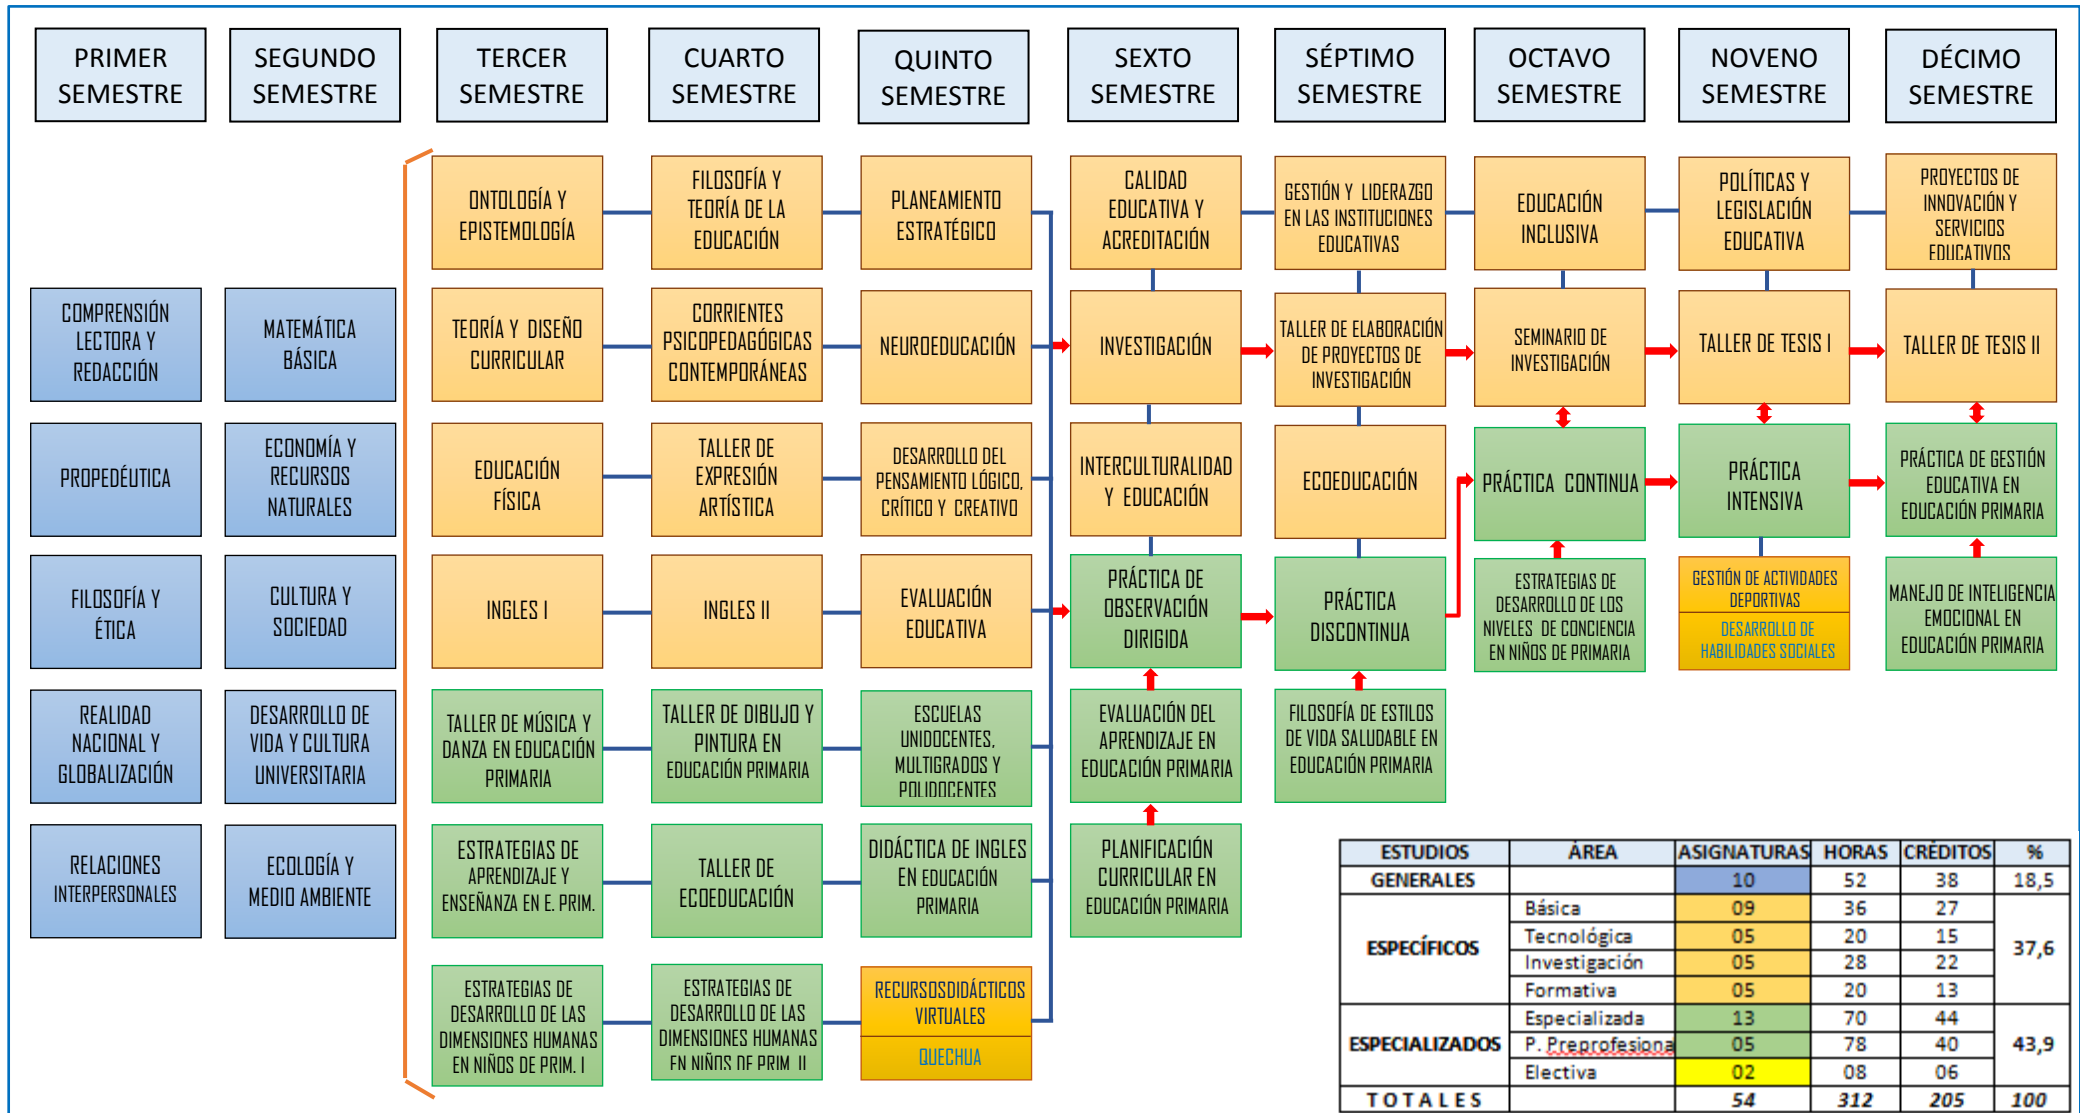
PRIMER SEMESTRE
SEGUNDO SEMESTRE
TERCER SEMESTRE
CUARTO SEMESTRE
QUINTO SEMESTRE
SEXTO SEMESTRE
SÉPTIMO SEMESTRE
OCTAVO SEMESTRE
NOVENO SEMESTRE
DÉCIMO SEMESTRE

COMPRENSIÓN LECTORA Y REDACCIÓN
PROPEDÉUTICA
FILOSOFÍA Y ÉTICA
REALIDAD NACIONAL Y GLOBALIZACIÓN
RELACIONES INTERPERSONALES

MATEMÁTICA BÁSICA
ECONOMÍA Y RECURSOS NATURALES
CULTURA Y SOCIEDAD
DESARROLLO DE VIDA Y CULTURA UNIVERSITARIA
ECOLOGÍA Y MEDIO AMBIENTE

ONTOLOGÍA Y EPISTEMOLOGÍA
TEORÍA Y DISEÑO CURRICULAR
EDUCACIÓN FÍSICA
INGLES I
TALLER DE MÚSICA Y DANZA EN EDUCACIÓN PRIMARIA
ESTRATEGIAS DE APRENDIZAJE Y ENSEÑANZA EN E. PRIM.
ESTRATEGIAS DE DESARROLLO DE LAS DIMENSIONES HUMANAS EN NIÑOS DE PRIM. I

FILOSOFÍA Y TEORÍA DE LA EDUCACIÓN
CORRIENTES PSICOPEDAGÓGICAS CONTEMPORÁNEAS
TALLER DE EXPRESIÓN ARTÍSTICA
INGLES II
TALLER DE DIBUJO Y PINTURA EN EDUCACIÓN PRIMARIA
TALLER DE ECOEDUCACIÓN
ESTRATEGIAS DE DESARROLLO DE LAS DIMENSIONES HUMANAS EN NIÑOS DE PRIM. II

PLANEAMIENTO ESTRATÉGICO
NEUROEDUCACIÓN
DESARROLLO DEL PENSAMIENTO LÓGICO, CRÍTICO Y CREATIVO
EVALUACIÓN EDUCATIVA
ESCUELAS UNIDOCENTES, MULTIGRADOS Y POLIDOCENTES
DIDÁCTICA DE INGLES EN EDUCACIÓN PRIMARIA
RECURSOSDIDÁCTICOS VIRTUALES
QUECHUA

CALIDAD EDUCATIVA Y ACREDITACIÓN
INVESTIGACIÓN
INTERCULTURALIDAD Y EDUCACIÓN
PRÁCTICA DE OBSERVACIÓN DIRIGIDA
EVALUACIÓN DEL APRENDIZAJE EN EDUCACIÓN PRIMARIA
PLANIFICACIÓN CURRICULAR EN EDUCACIÓN PRIMARIA

GESTIÓN Y LIDERAZGO EN LAS INSTITUCIONES EDUCATIVAS
TALLER DE ELABORACIÓN DE PROYECTOS DE INVESTIGACIÓN
ECOEDUCACIÓN
PRÁCTICA DISCONTINUA
FILOSOFÍA DE ESTILOS DE VIDA SALUDABLE EN EDUCACIÓN PRIMARIA

EDUCACIÓN INCLUSIVA
SEMINARIO DE INVESTIGACIÓN
PRÁCTICA CONTINUA
ESTRATEGIAS DE DESARROLLO DE LOS NIVELES DE CONCIENCIA EN NIÑOS DE PRIMARIA

POLÍTICAS Y LEGISLACIÓN EDUCATIVA
TALLER DE TESIS I
PRÁCTICA INTENSIVA
GESTIÓN DE ACTIVIDADES DEPORTIVAS
DESARROLLO DE HABILIDADES SOCIALES

PROYECTOS DE INNOVACIÓN Y SERVICIOS EDUCATIVOS
TALLER DE TESIS II
PRÁCTICA DE GESTIÓN EDUCATIVA EN EDUCACIÓN PRIMARIA
MANEJO DE INTELIGENCIA EMOCIONAL EN EDUCACIÓN PRIMARIA

| ESTUDIOS | ÁREA | ASIGNATURAS | HORAS | CRÉDITOS | % |
|---|---|---|---|---|---|
| GENERALES | | 10 | 52 | 38 | 18,5 |
| ESPECÍFICOS | Básica | 09 | 36 | 27 | 37,6 |
| | Tecnológica | 05 | 20 | 15 | |
| | Investigación | 05 | 28 | 22 | |
| | Formativa | 05 | 20 | 13 | |
| ESPECIALIZADOS | Especializada | 13 | 70 | 44 | 43,9 |
| | P. Preprofesiona | 05 | 78 | 40 | |
| | Electiva | 02 | 08 | 06 | |
| TOTALES | | 54 | 312 | 205 | 100 |